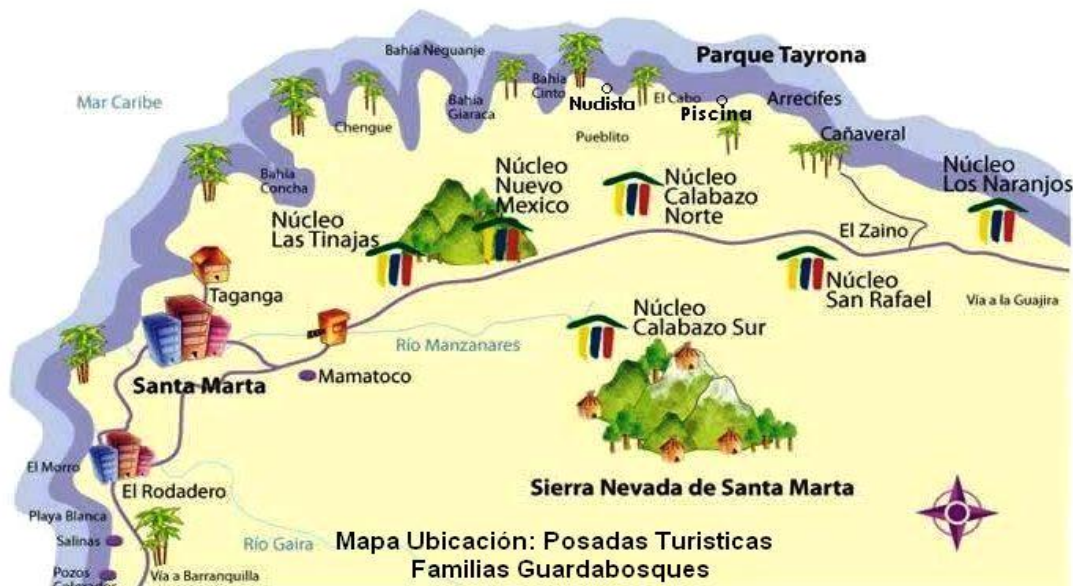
Parque Tayrona
Bahía Neguanje
Mar Caribe
Bahía Cinto
Nudista
El Cabo
Piscina
Bahía Giaraca
Arrecifes
Chengue
Pueblito
Cañaveral
Bahía Concha
Núcleo Nuevo Mexico
Núcleo Calabazo Norte
Núcleo Los Naranjos
Núcleo Las Tinajas
El Zaino
Núcleo San Rafael
Vía a la Guajira
Taganga
Núcleo Calabazo Sur
Río Manzanares
Santa Marta
Mamatoco
El Morro
El Rodadero
Sierra Nevada de Santa Marta
Playa Blanca
Salinas
Río Gaira
Mapa Ubicación: Posadas Turisticas
Familias Guardabosques
Pozos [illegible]
Vía a Barranquilla